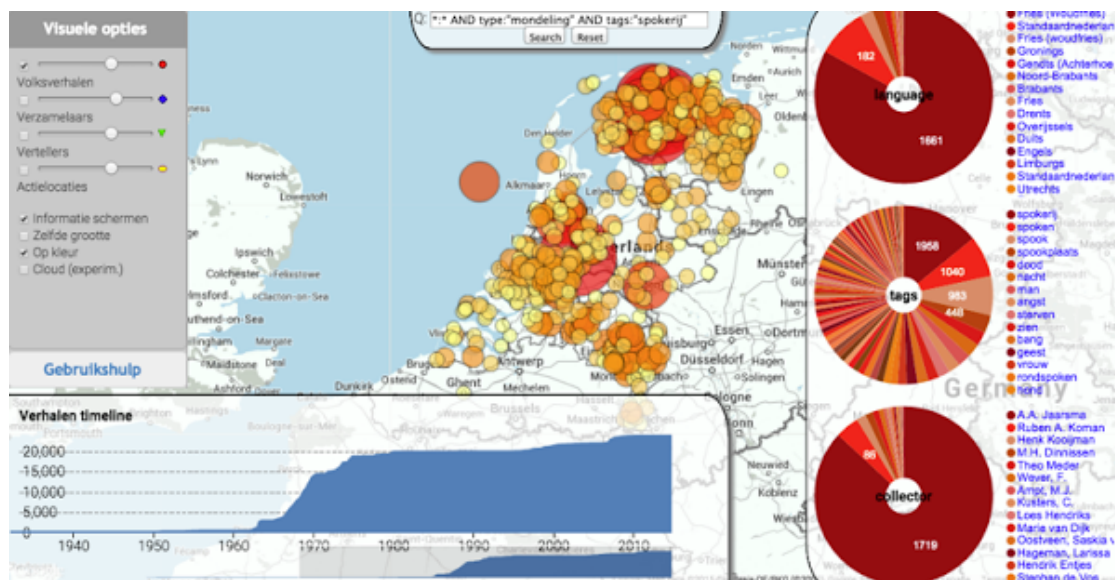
Visuele opties

Volksverhalen

Verzamelaars

Vertellers

Actielocaties

Informatie schermen
Zelfde grootte
Op kleur
Cloud (experim.)

Gebruikshulp

Q: *:* AND type:"mondeling" AND tags:"spokerij"
Search Reset

Norwich
Lowestoft
Lynn
Harwich
Colchester
Felixstowe
Clacton-on-Sea
Southend-on-Sea
Maidstone
Ashford
Dunkirk
Ostend
Ghent
Antwerp
Mechelen
Brussels
Den Helder
Alkmaar
Leiden
Emden
Oldenburg
Lingen
Münster
Essen
Duisburg
Düsseldorf
Neuwied
Koblenz
Germany

Verhalen timeline
20,000
15,000
10,000
5,000
0
1940 1950 1960 1970 1980 1990 2000 2010

182
language
1661

1958
1040
983
448
tags

88
collector
1719

Fries (woudfries)
Standaardnederlands
Fries (woudfries)
Gronings
Gendts (Achterhoe
Noord-Brabants
Brabants
Fries
Drents
Overijssels
Duits
Engels
Limburgs
Standaardnederlan
Utrechts

spokerij
spoken
spook
spookplaats
dood
nacht
man
angst
sterven
zien
bang
geest
vrouw
rondspoken
hond

A.A. Jaarsma
Ruben A. Koman
Henk Kooijman
M.H. Dinnissen
Theo Meder
Wever, F.
Ampt, M.J.
Kusters, C.
Loes Hendriks
Maria van Dijk
Oostveen, Saskia v
Hageman, Larissa
Hendrik Entjes
Stephan de Vos